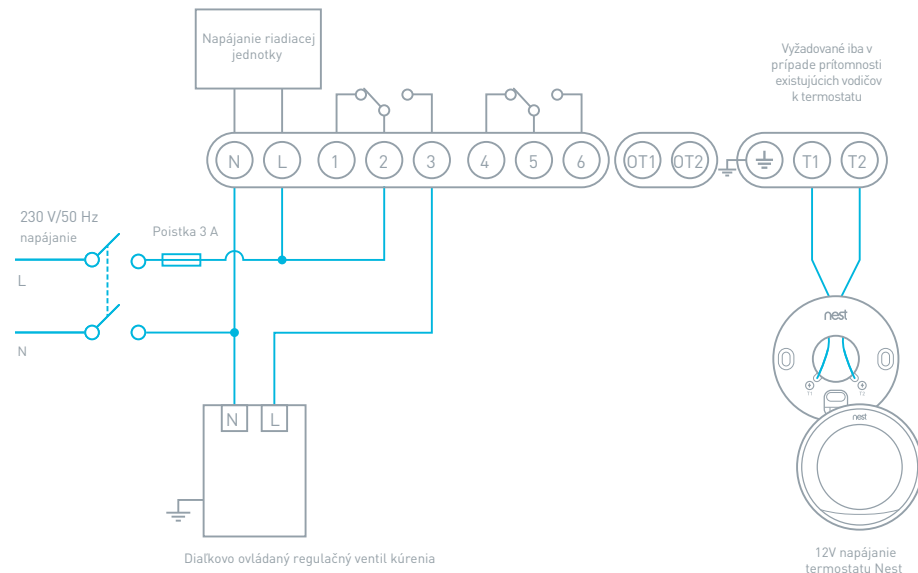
Napájanie riadiacej jednotky

Vyžadované iba v prípade prítomnosti existujúcich vodičov k termostatu

N L 1 2 3 4 5 6 OT1 OT2 T1 T2

230 V/50 Hz napájanie

Poistka 3 A

L

N

N L

nest

T1 T2

nest

Diaľkovo ovládaný regulačný ventil kúrenia

12V napájanie termostatu Nest